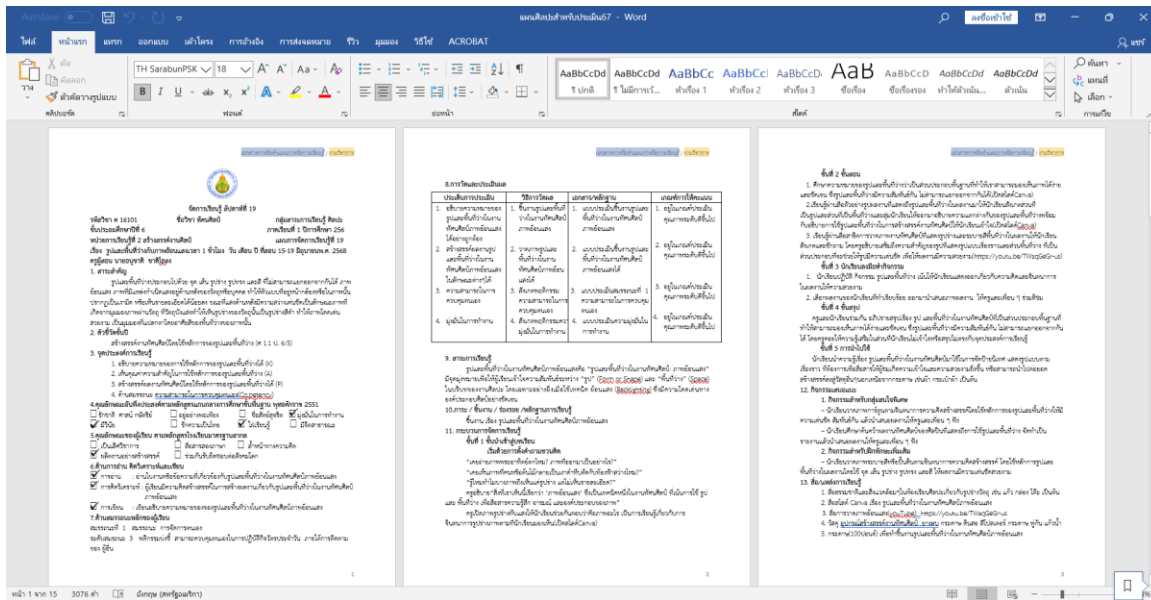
AutoSave แผนศิลปะสำหรับประเมิน67 - Word ลงชื่อเข้าใช้

ไฟล์ หน้าแรก แทรก ออกแบบ เค้าโครง การอ้างอิง การส่งจดหมาย รีวิว มุมมอง วิธีใช้ ACROBAT แชร์

วาง ตัด คัดลอก ตัวคัดวางรูปแบบ คลิปบอร์ด
TH SarabunPSK 18 ฟอนต์
ย่อหน้า
AaBbCcDd ¶ ปกติ AaBbCcDd ¶ ไม่มีการเว้... AaBbCc หัวเรื่อง 1 AaBbCcI หัวเรื่อง 2 AaBbCcD หัวเรื่อง 3 AaB ชื่อเรื่อง AaBbCcD ชื่อเรื่องรอง AaBbCcDd การเน้นเล็ก... AaBbCcDd ตัวเน้น สไตล์
ค้นหา แทนที่ เลือก การแก้ไข

จัดการเรียนรู้ สัปดาห์ที่ 19

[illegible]

หน้า 1 จาก 15 3076 คำ อังกฤษ (สหรัฐอเมริกา)